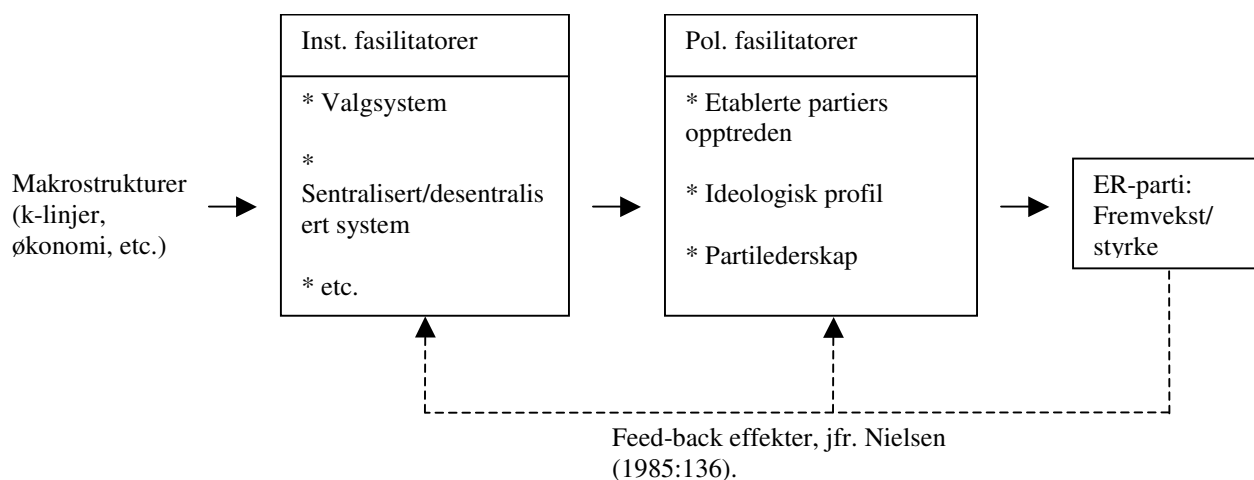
Makrostrukturer (k-linjer, økonomi, etc.)

Inst. fasilitatorer

* Valgsystem

* Sentralisert/desentralisert system

* etc.

Pol. fasilitatorer

* Etablerte partiers opptreden

* Ideologisk profil

* Partilederskap

ER-parti: Fremvekst/ styrke

Feed-back effekter, jfr. Nielsen (1985:136).